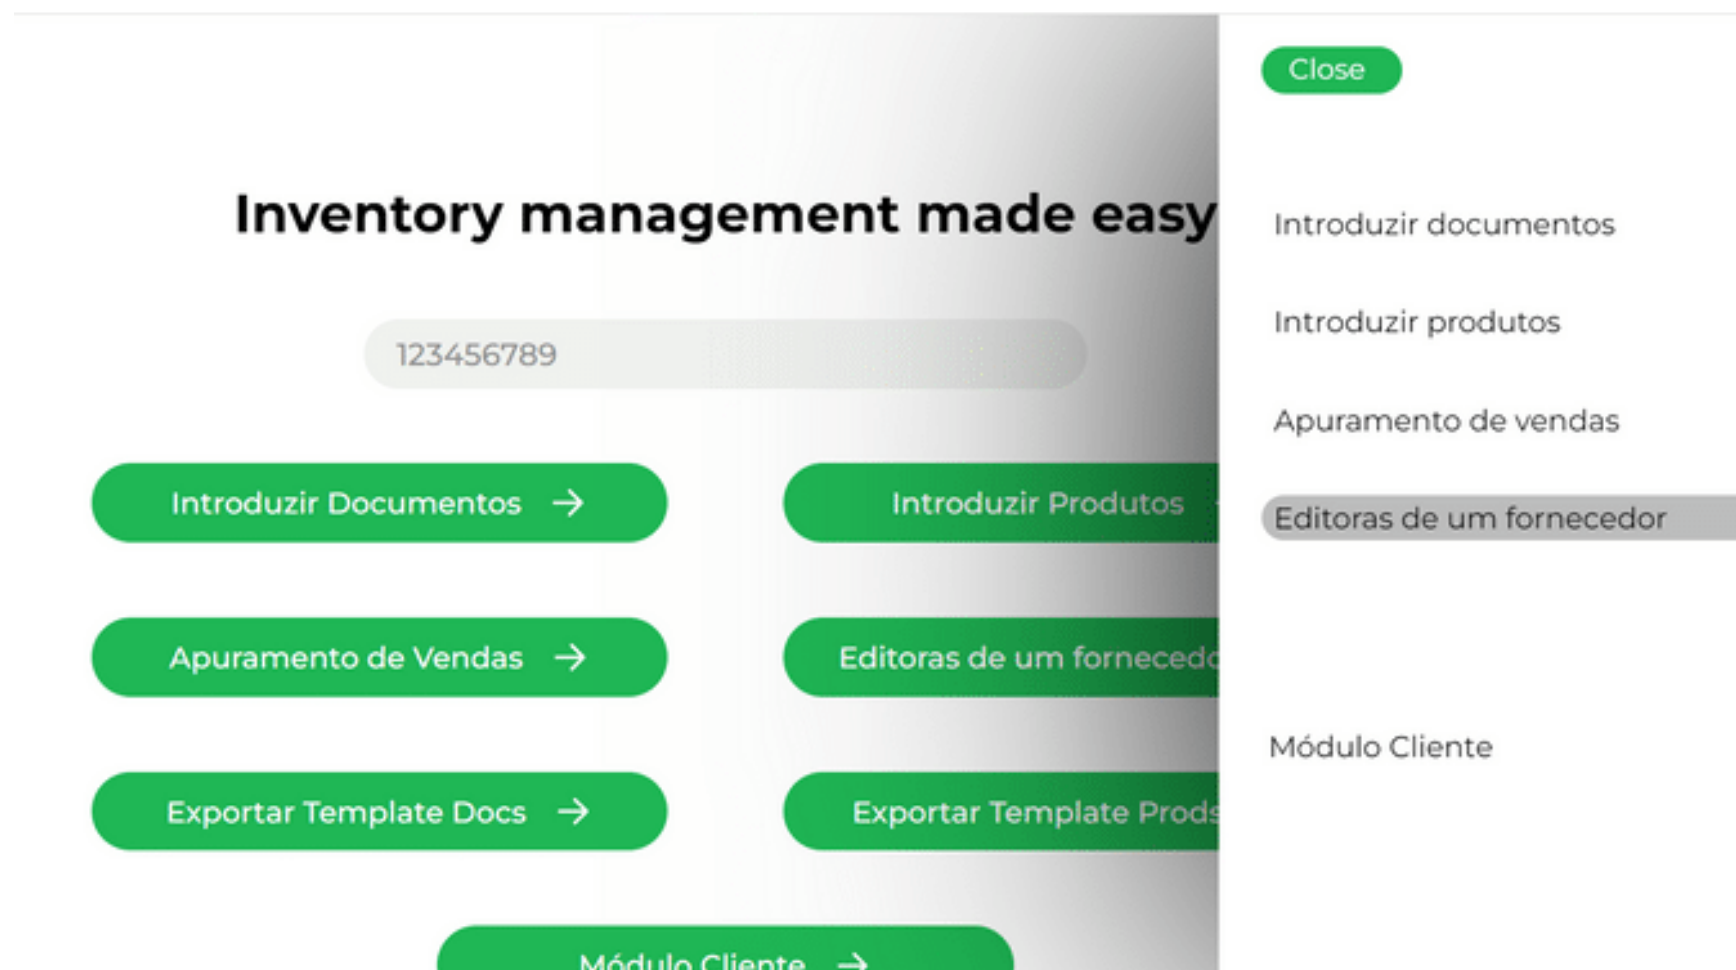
Close

Inventory management made easy

123456789

Introduzir Documentos →

Introduzir Produtos

Apuramento de Vendas →

Editoras de um fornecedo

Exportar Template Docs →

Exportar Template Prods

Módulo Cliente →

Introduzir documentos

Introduzir produtos

Apuramento de vendas

Editoras de um fornecedor

Módulo Cliente